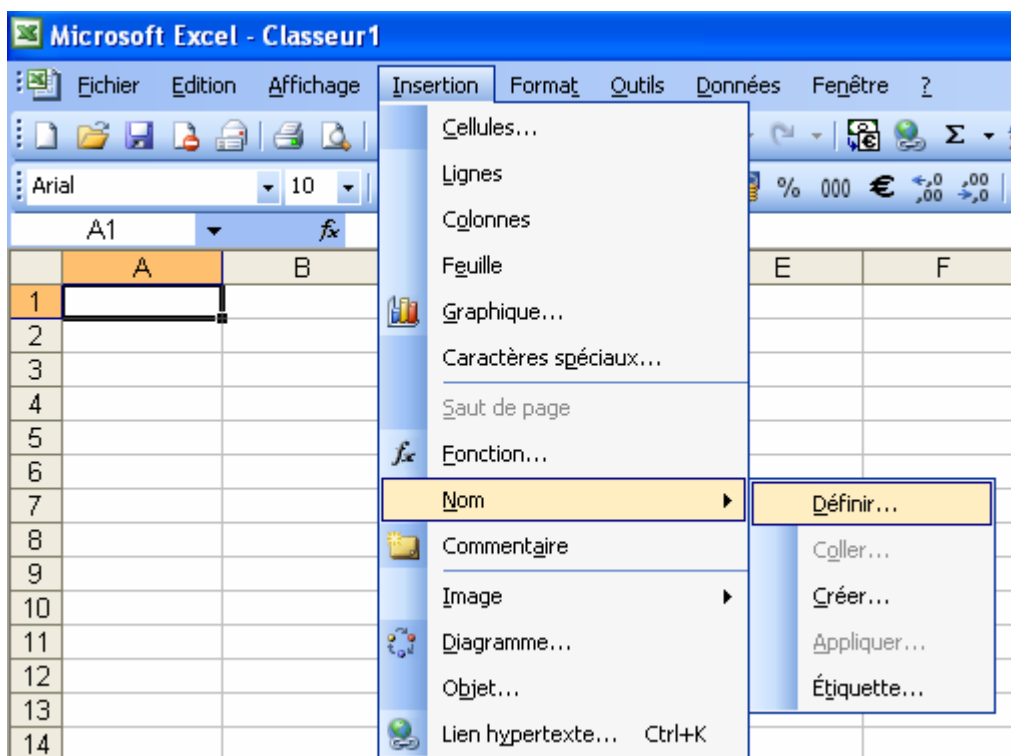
Microsoft Excel - Classeur1

Fichier Edition Affichage Insertion Format Outils Données Fenêtre ?

Arial 10

% 000 € $^{+,0}_{,00}$ $^{,00}_{+,0}$

A1 fx

A B E F

1
2
3
4
5
6
7
8
9
10
11
12
13
14

Cellules...
Lignes
Colonnes
Feuille
Graphique...
Caractères spéciaux...
Saut de page
Fonction...
Nom
Commentaire
Image
Diagramme...
Objet...
Lien hypertexte... Ctrl+K

Définir...
Coller...
Créer...
Appliquer...
Étiquette...